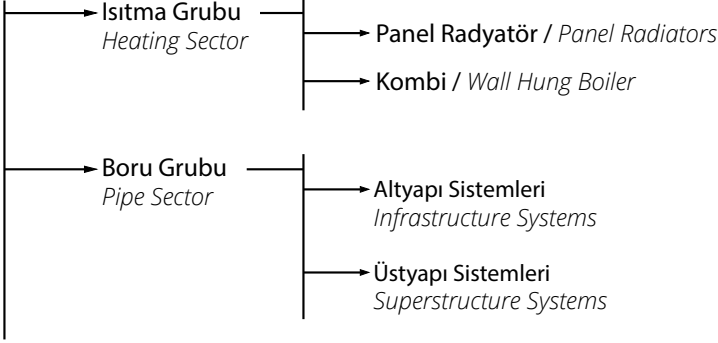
Isıtma Grubu
*Heating Sector*

Panel Radyatör / *Panel Radiators*

Kombi / *Wall Hung Boiler*

Boru Grubu
*Pipe Sector*

Altyapı Sistemleri
*Infrastructure Systems*

Üstyapı Sistemleri
*Superstructure Systems*